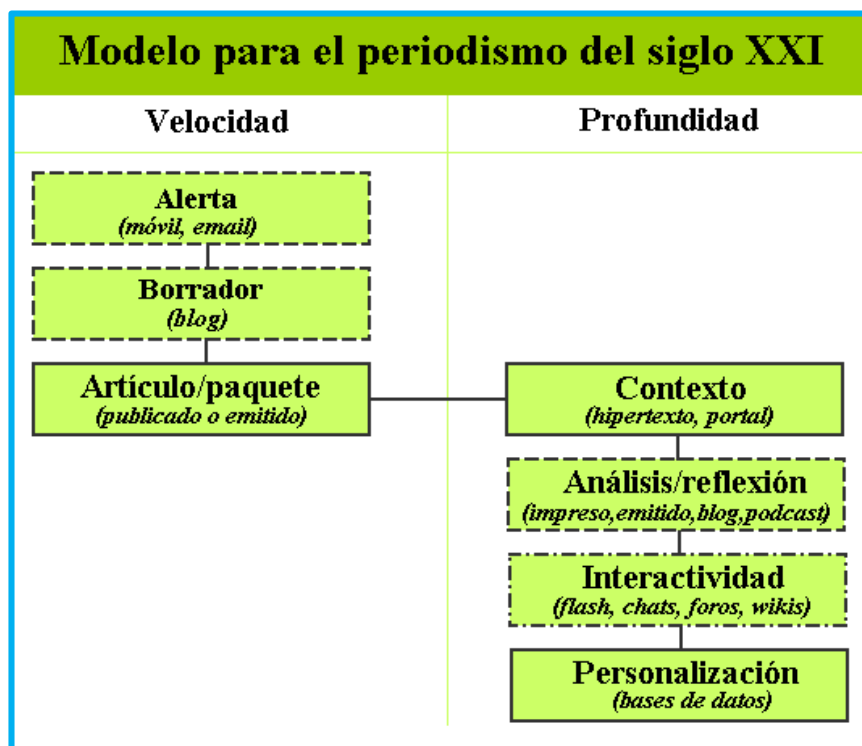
Modelo para el periodismo del siglo XXI

Velocidad

Profundidad

Alerta
(móvil, email)

Borrador
(blog)

Artículo/paquete
(publicado o emitido)

Contexto
(hipertexto, portal)

Análisis/reflexión
(impreso,emitido,blog,podcast)

Interactividad
(flash, chats, foros, wikis)

Personalización
(bases de datos)